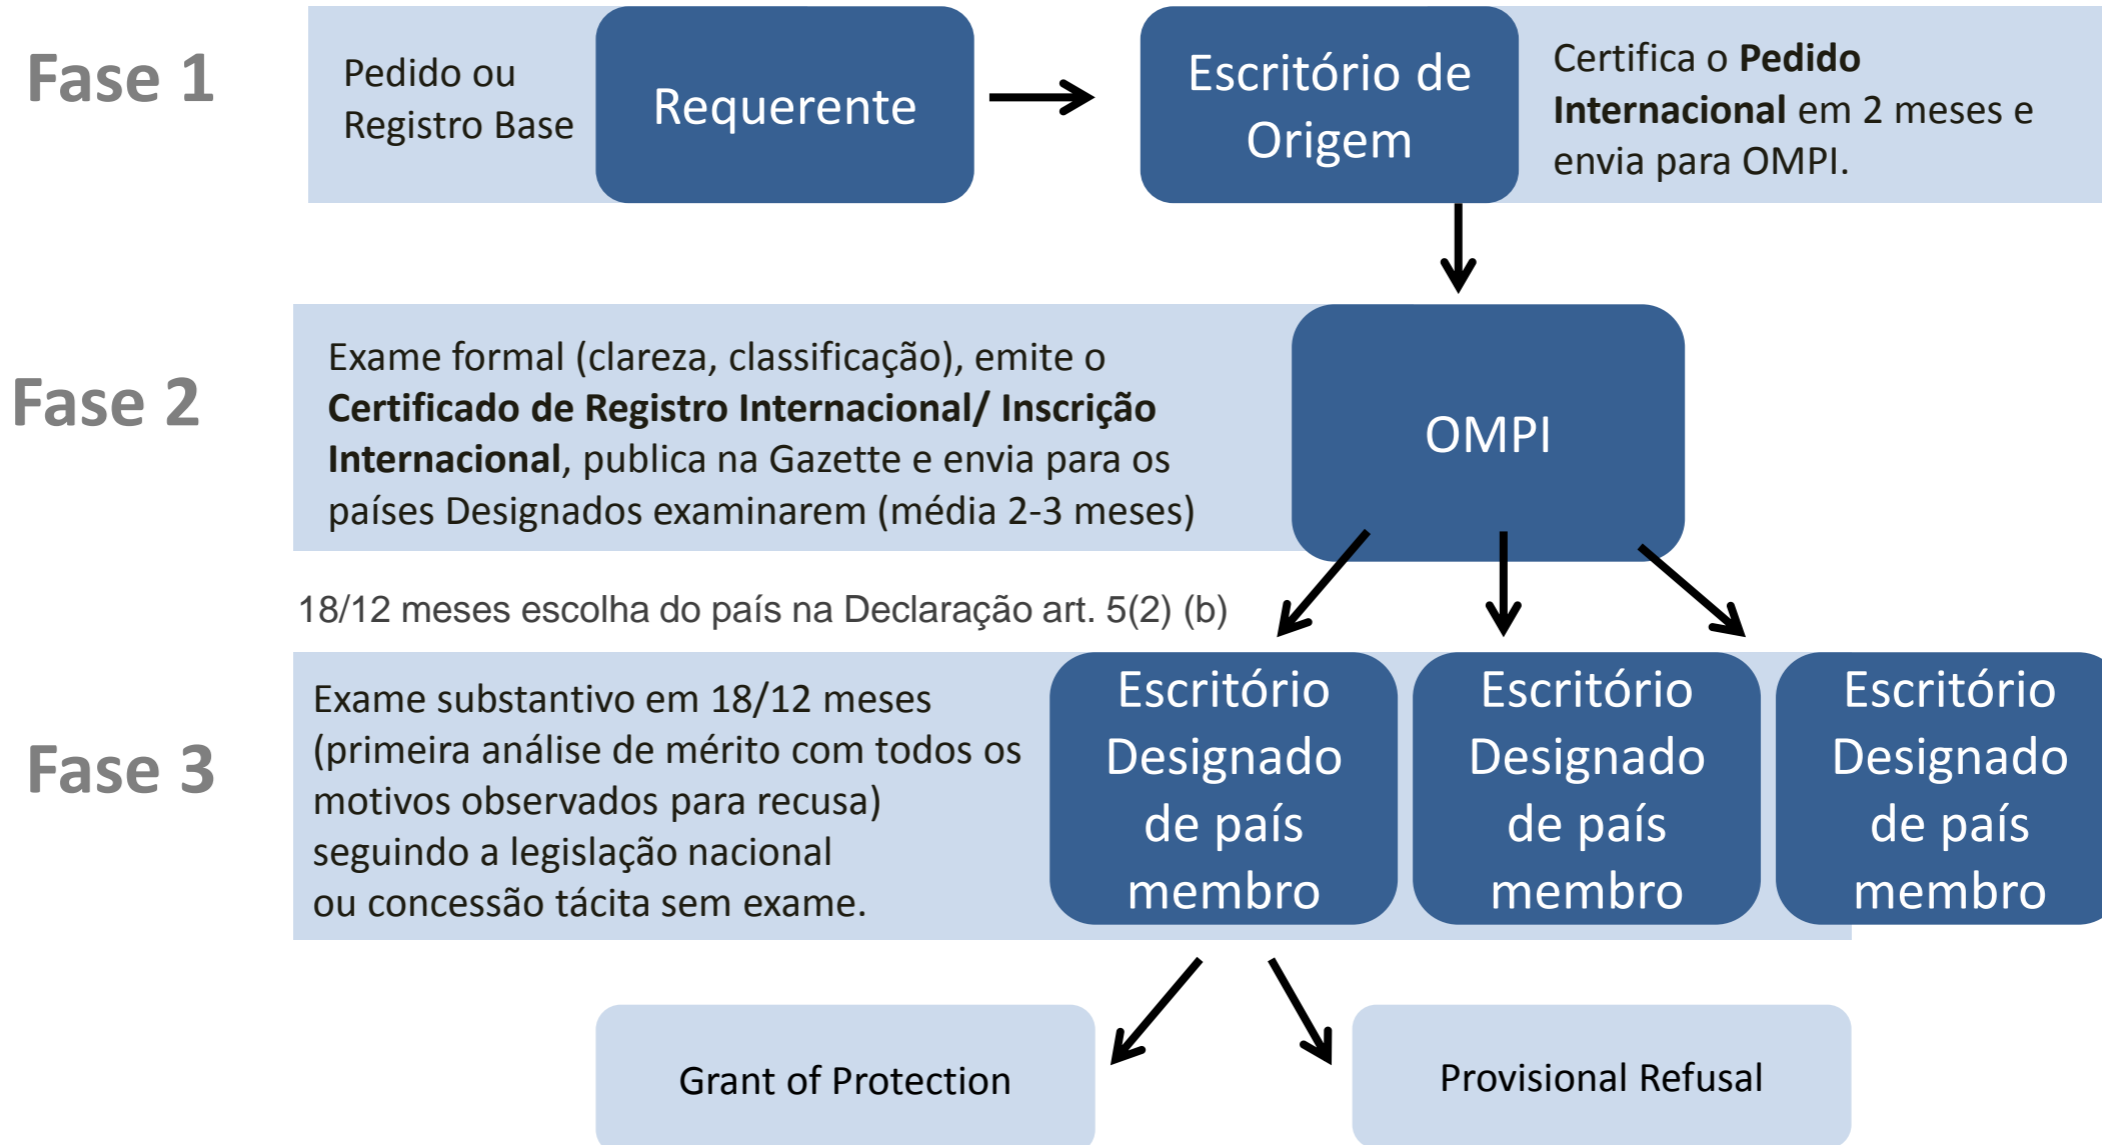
Fase 1

Pedido ou Registro Base

Requerente

Escritório de Origem

Certifica o **Pedido Internacional** em 2 meses e envia para OMPI.

Fase 2

Exame formal (clareza, classificação), emite o **Certificado de Registro Internacional/ Inscrição Internacional**, publica na Gazette e envia para os países Designados examinarem (média 2-3 meses)

OMPI

18/12 meses escolha do país na Declaração art. 5(2) (b)

Fase 3

Exame substantivo em 18/12 meses (primeira análise de mérito com todos os motivos observados para recusa) seguindo a legislação nacional ou concessão tácita sem exame.

Escritório Designado de país membro

Escritório Designado de país membro

Escritório Designado de país membro

Grant of Protection

Provisional Refusal